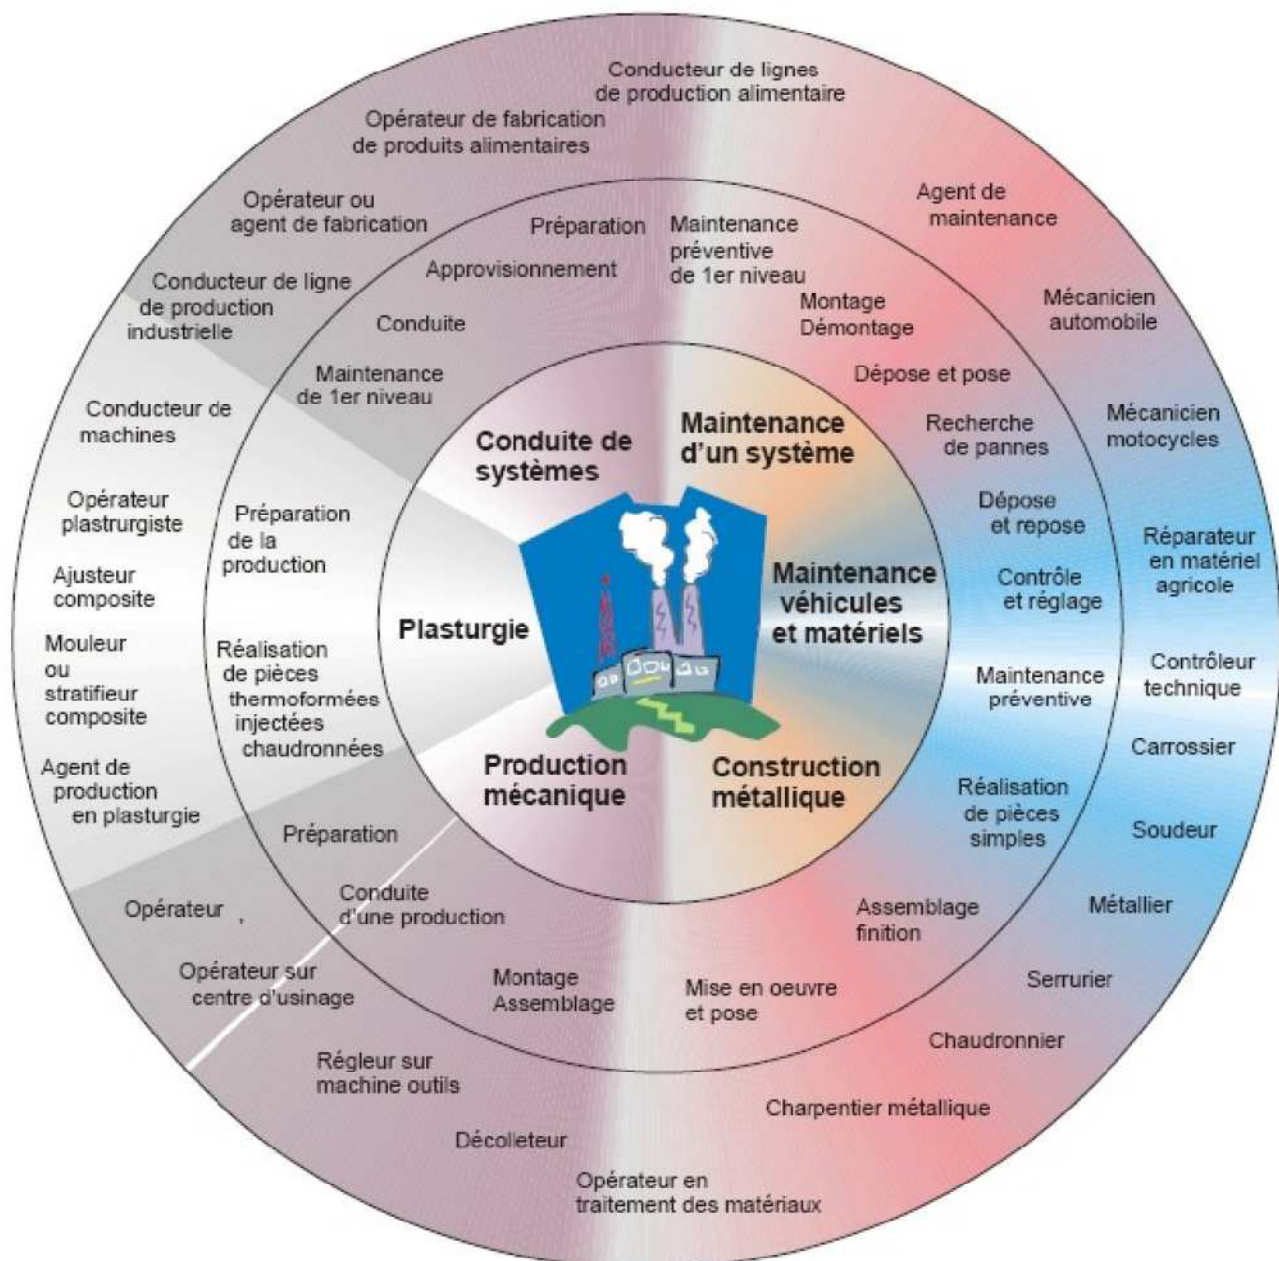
Conducteur de lignes de production alimentaire

Opérateur de fabrication de produits alimentaires

Opérateur ou agent de fabrication

Conducteur de ligne de production industrielle

Conducteur de machines

Opérateur plastrurgiste

Ajusteur composite

Mouleur ou stratifieur composite

Agent de production en plasturgie

Opérateur

Opérateur sur centre d'usinage

Régleur sur machine outils

Décolleteur

Opérateur en traitement des matériaux

Charpentier métallique

Chaudronnier

Serrurier

Métallier

Soudeur

Carrossier

Contrôleur technique

Réparateur en matériel agricole

Mécanicien motocycles

Mécanicien automobile

Agent de maintenance

Préparation

Approvisionnement

Conduite

Maintenance de 1er niveau

Préparation de la production

Réalisation de pièces thermoformées injectées chaudronnées

Préparation

Conduite d'une production

Montage Assemblage

Mise en oeuvre et pose

Assemblage finition

Réalisation de pièces simples

Maintenance préventive

Contrôle et réglage

Dépose et repose

Recherche de pannes

Dépose et pose

Montage Démontage

Maintenance préventive de 1er niveau

Conduite de systèmes

Maintenance d'un système

Maintenance véhicules et matériels

Construction métallique

Production mécanique

Plasturgie